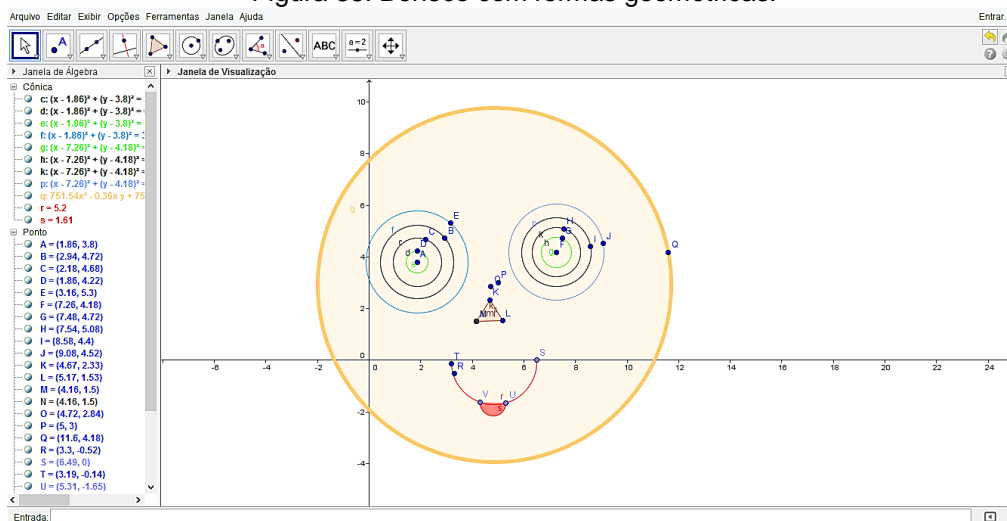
Figura 38: Desenho com formas geométricas.

Arquivo Editar Exibir Opções Ferramentas Janela Ajuda
Entrar...

ABC
a=2

Janela de Álgebra
Cônica
c: (x - 1.86)² + (y - 3.8)² =
d: (x - 1.86)² + (y - 3.8)² =
e: (x - 1.86)² + (y - 3.8)² =
f: (x - 1.86)² + (y - 3.8)² = 3
g: (x - 7.26)² + (y - 4.18)² =
h: (x - 7.26)² + (y - 4.18)² =
k: (x - 7.26)² + (y - 4.18)² =
p: (x - 7.26)² + (y - 4.18)² =
q: 751.54x² - 0.36x y + 75
r = 5.2
s = 1.61
Ponto
A = (1.86, 3.8)
B = (2.94, 4.72)
C = (2.18, 4.68)
D = (1.86, 4.22)
E = (3.16, 5.3)
F = (7.26, 4.18)
G = (7.48, 4.72)
H = (7.54, 5.08)
I = (8.58, 4.4)
J = (9.08, 4.52)
K = (4.67, 2.33)
L = (5.17, 1.53)
M = (4.16, 1.5)
N = (4.16, 1.5)
O = (4.72, 2.84)
P = (5, 3)
Q = (11.6, 4.18)
R = (3.3, -0.52)
S = (6.49, 0)
T = (3.19, -0.14)
U = (5.31, -1.65)

Janela de Visualização
10
8
6
4
2
0
-2
-4
-6
-4
-2
0
2
4
6
8
10
12
14
16
18
20
22
24
E
B
C
D
A
f
d
H
G
I
J
F
h
k
Q
P
O
K
L
M
N
T
R
S
V
U
r
s
4

Entrada: